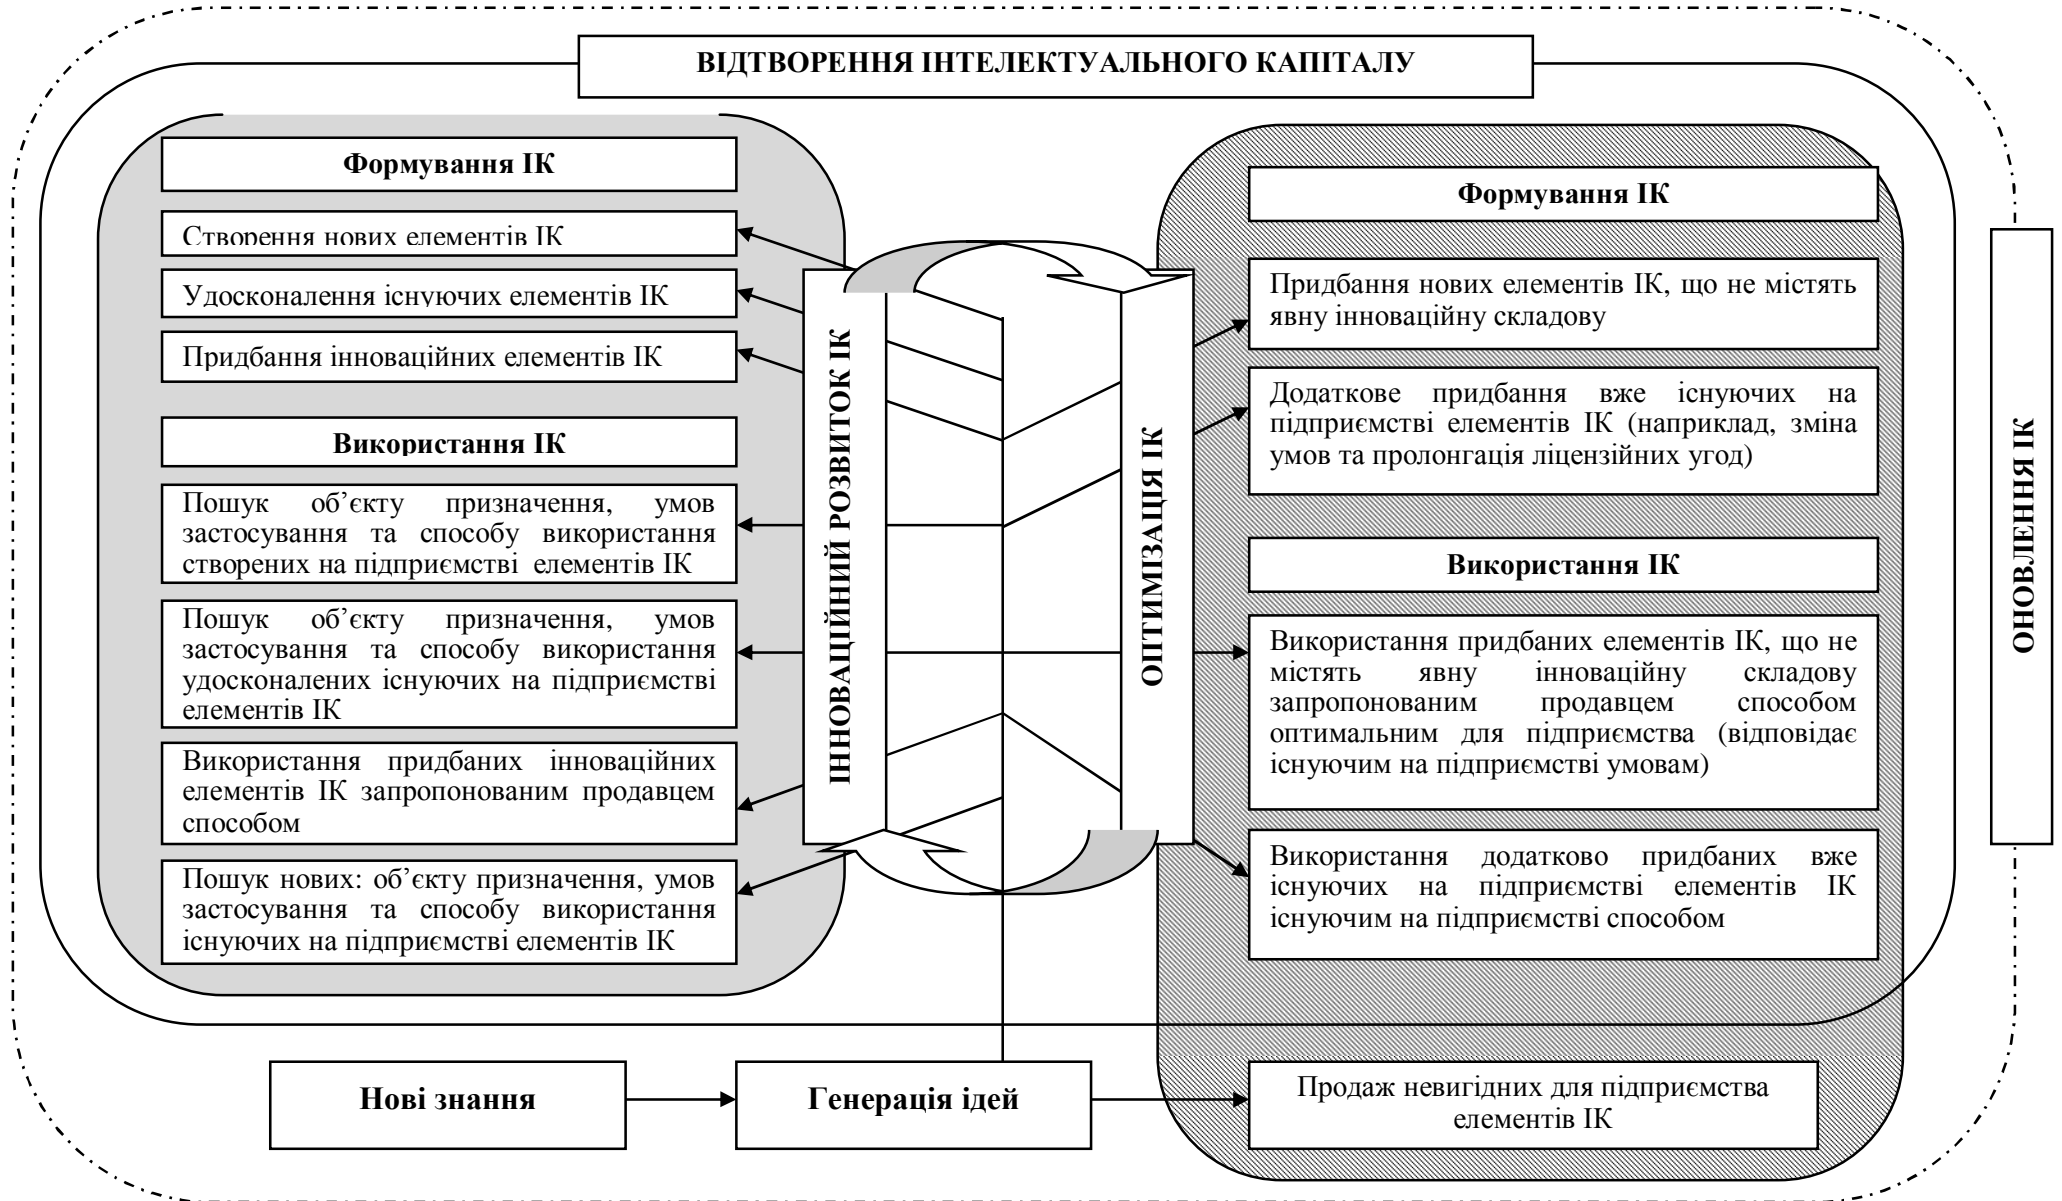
ВІДТВОРЕННЯ ІНТЕЛЕКТУАЛЬНОГО КАПІТАЛУ

Формування ІК

Створення нових елементів ІК

Удосконалення існуючих елементів ІК

Придбання інноваційних елементів ІК

Використання ІК

Пошук об'єкту призначення, умов застосування та способу використання створених на підприємстві елементів ІК

Пошук об'єкту призначення, умов застосування та способу використання удосконалених існуючих на підприємстві елементів ІК

Використання придбаних інноваційних елементів ІК запропонованим продавцем способом

Пошук нових: об'єкту призначення, умов застосування та способу використання існуючих на підприємстві елементів ІК

ІННОВАЦІЙНИЙ РОЗВИТОК ІК

ОПТИМІЗАЦІЯ ІК

Формування ІК

Придбання нових елементів ІК, що не містять явну інноваційну складову

Додаткове придбання вже існуючих на підприємстві елементів ІК (наприклад, зміна умов та пролонгація ліцензійних угод)

Використання ІК

Використання придбаних елементів ІК, що не містять явну інноваційну складову запропонованим продавцем способом оптимальним для підприємства (відповідає існуючим на підприємстві умовам)

Використання додатково придбаних вже існуючих на підприємстві елементів ІК існуючим на підприємстві способом

ОНОВЛЕННЯ ІК

Нові знання

Генерація ідей

Продаж невигідних для підприємства елементів ІК